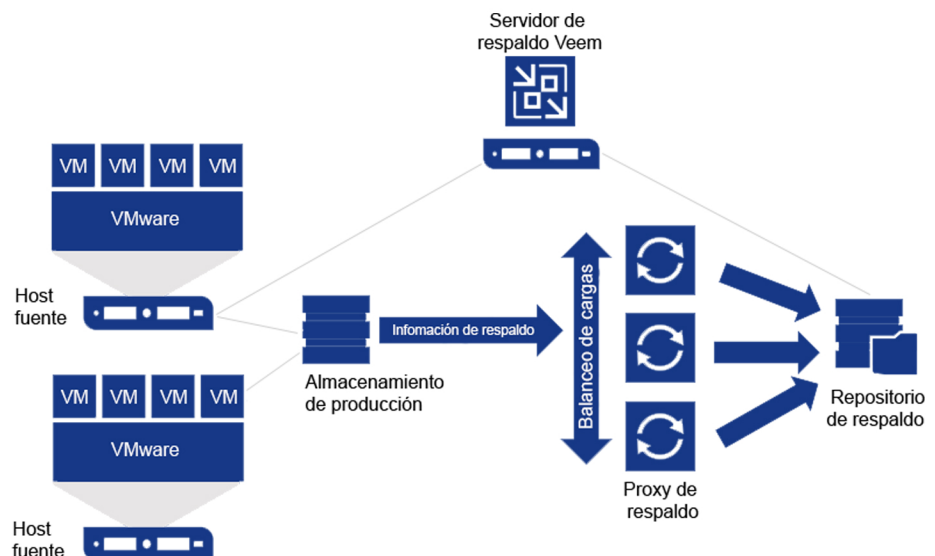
Servidor de respaldo Veem

VM VM VM VM

VMware

Host fuente

VM VM VM VM

VMware

Host fuente

Almacenamiento de producción

Infomación de respaldo

Balanceo de cargas

Proxy de respaldo

Repositorio de respaldo